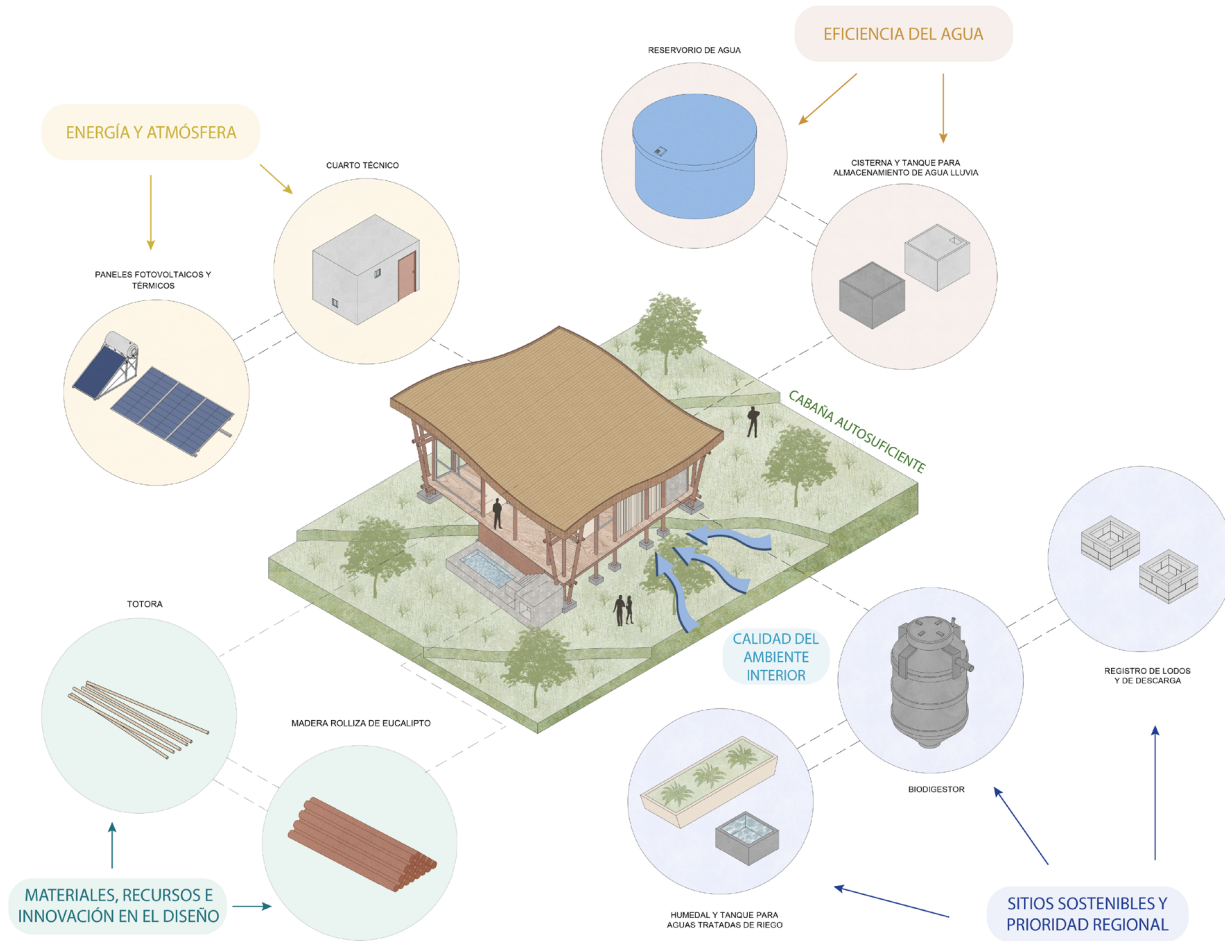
EFICIENCIA DEL AGUA

RESERVORIO DE AGUA

CISTERNA Y TANQUE PARA ALMACENAMIENTO DE AGUA LLUVIA

ENERGÍA Y ATMÓSFERA

CUARTO TÉCNICO

PANELES FOTOVOLTAICOS Y TÉRMICOS

CABAÑA AUTOSUFICIENTE

TOTORA

MADERA ROLLIZA DE EUCALIPTO

CALIDAD DEL AMBIENTE INTERIOR

REGISTRO DE LODOS Y DE DESCARGA

BIODIGESTOR

HUMEDAL Y TANQUE PARA AGUAS TRATADAS DE RIEGO

MATERIALES, RECURSOS E INNOVACIÓN EN EL DISEÑO

SITIOS SOSTENIBLES Y PRIORIDAD REGIONAL